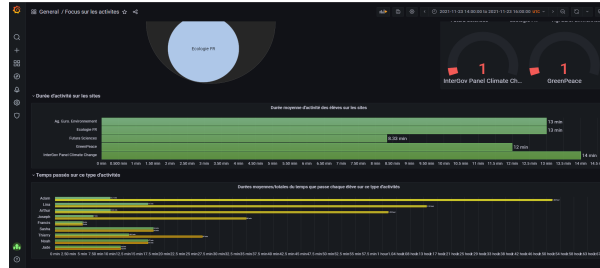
General / Focus sur les activites ☆ <

2021-11-23 14:00:00 to 2021-11-23 16:00:00 UTC

Ecologie FR

1
InterGov Panel Climate Ch...

1
GreenPeace

Durée d'activité sur les sites

Durée moyenne d'activité des élèves sur les sites

| | |
|---|---|
| Ag. Euro. Environnement | 13 min |
| Ecologie FR | 13 min |
| Future Sciences | 8.33 min |
| GreenPeace | 12 min |
| InterGov Panel Climate Change | 14 min |

0 ms 30.0 min 1 min 1.50 min 2 min 2.50 min 3 min 3.50 min 4 min 4.50 min 5 min 5.50 min 6 min 6.50 min 7 min 7.50 min 8 min 8.50 min 9 min 9.50 min 10 min 10.5 min 11 min 11.5 min 12 min 12.5 min 13 min 13.5 min 14 min 14.5 min

Temps passés sur ce type d'activités

Durées moyennes/totales du temps que passe chaque élève sur ce type d'activités

Adam
Lisa
Arthur
Joseph
Frances
Sasha
Thierry
Noah
Jade

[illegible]